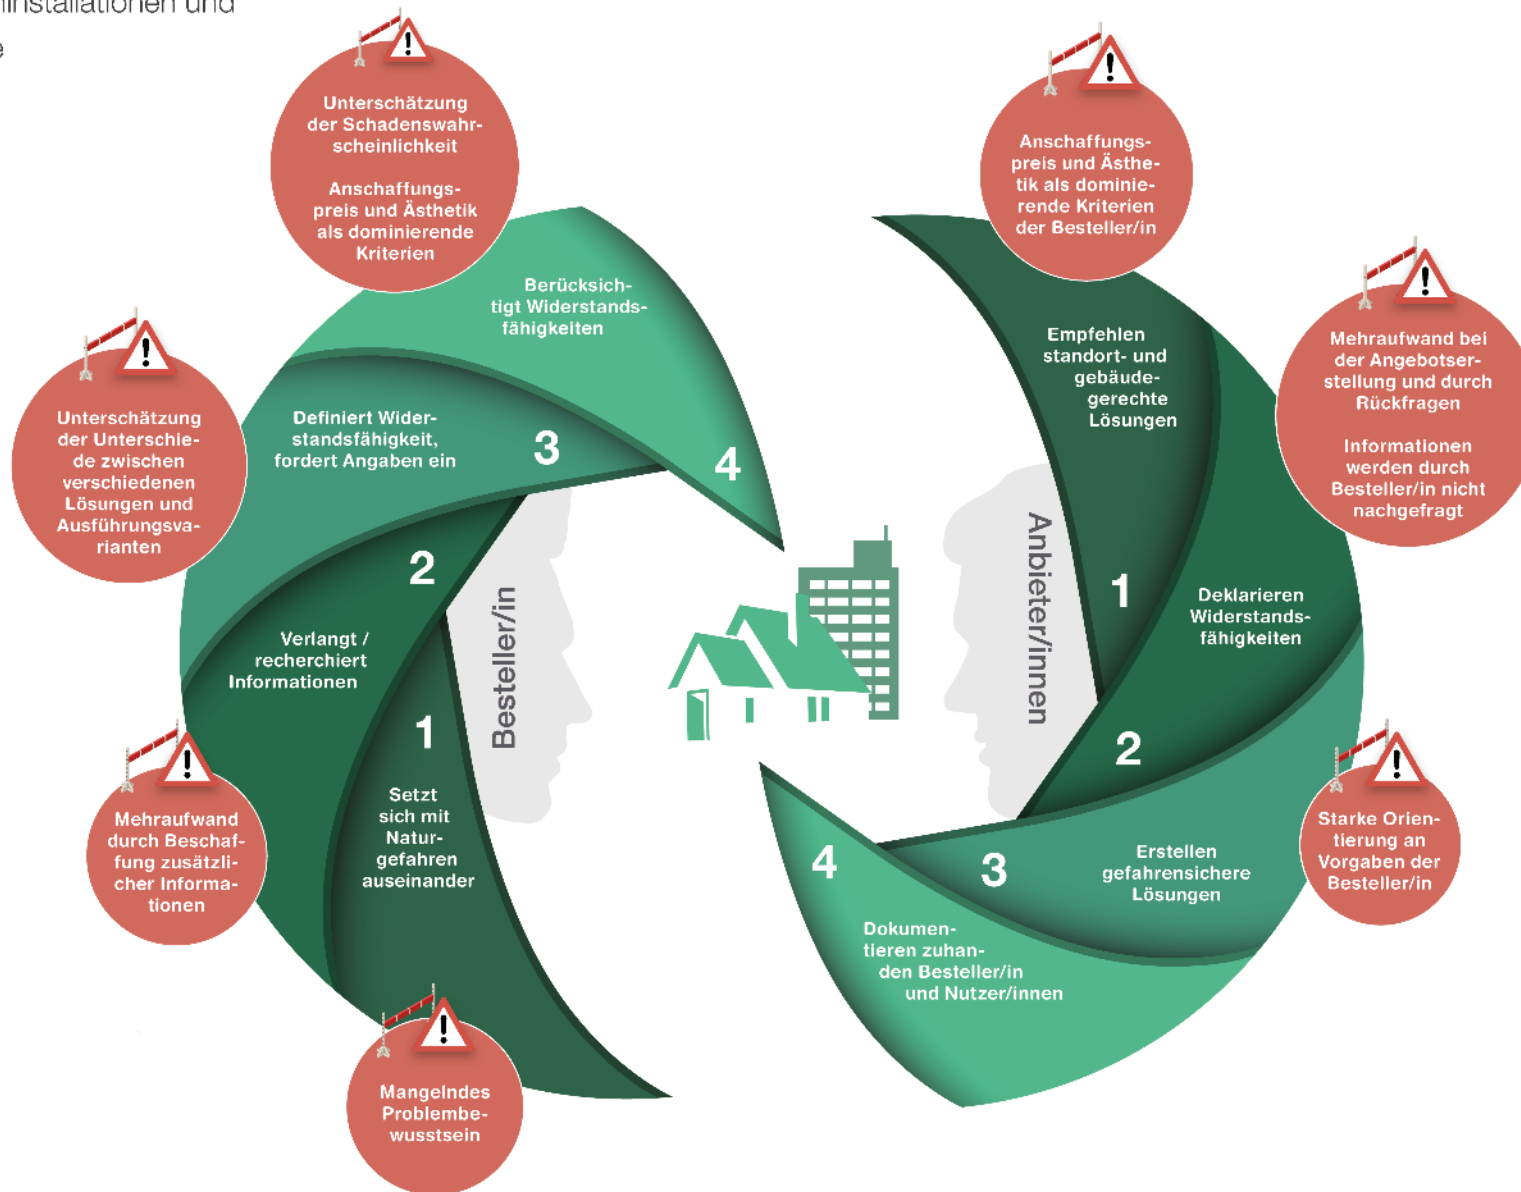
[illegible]installationen und
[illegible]e

Unterschätzung der Schadenswahrscheinlichkeit

Anschaffungspreis und Ästhetik als dominierende Kriterien

Berücksichtigt Widerstandsfähigkeiten

4

Definiert Widerstandsfähigkeit, fordert Angaben ein

3

Unterschätzung der Unterschiede zwischen verschiedenen Lösungen und Ausführungsvarianten

2

Verlangt / recherchiert Informationen

1

Setzt sich mit Naturgefahren auseinander

Besteller/in

Mehraufwand durch Beschaffung zusätzlicher Informationen

Mangelndes Problembewusstsein

Anschaffungspreis und Ästhetik als dominierende Kriterien der Besteller/in

Empfehlen standort- und gebäudegerechte Lösungen

Mehraufwand bei der Angebotserstellung und durch Rückfragen

Informationen werden durch Besteller/in nicht nachgefragt

Anbieter/innen

1

Deklarieren Widerstandsfähigkeiten

2

Starke Orientierung an Vorgaben der Besteller/in

Erstellen gefahrensichere Lösungen

3

4

Dokumentieren zuhanden Besteller/in und Nutzer/innen